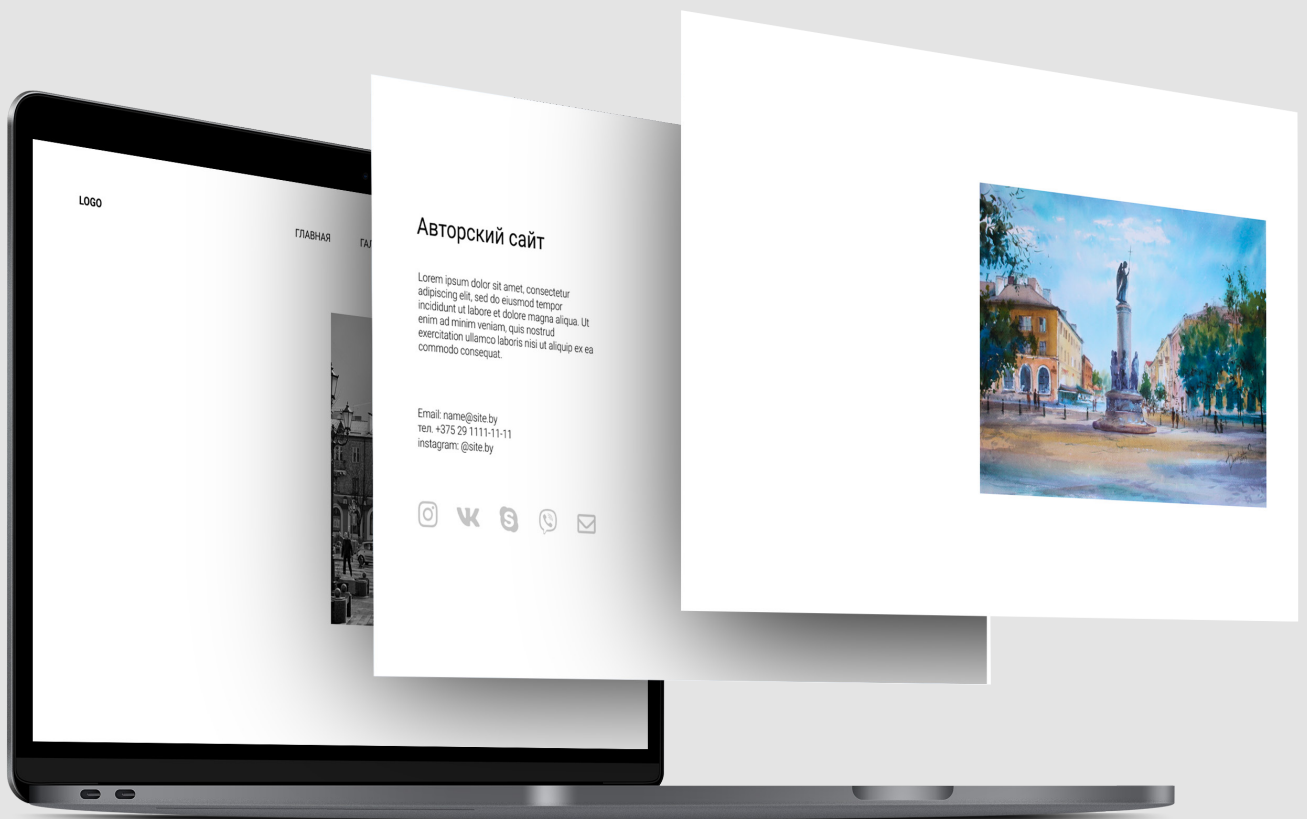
LOGO

ГЛАВНАЯ ГА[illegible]

Авторский сайт

Lorem ipsum dolor sit amet, consectetur adipiscing elit, sed do eiusmod tempor incididunt ut labore et dolore magna aliqua. Ut enim ad minim veniam, quis nostrud exercitation ullamco laboris nisi ut aliquip ex ea commodo consequat.

Email: name@site.by
тел. +375 29 1111-11-11
instagram: @site.by